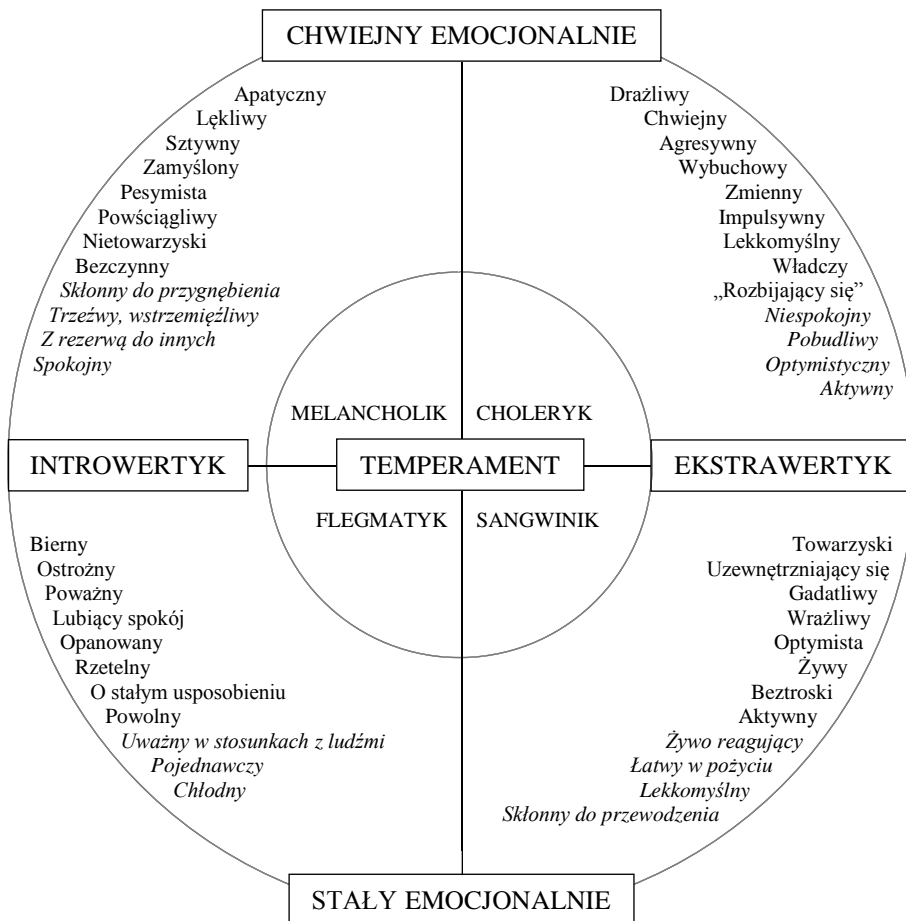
CHWIEJNY EMOCJONALNIE

Apatyczny
Lękliwy
Sztywny
Zamyślony
Pesymista
Powściągliwy
Nietowarzyski
Bezczynny
Skłonny do przygnębienia
Trzeźwy, wstrzemięźliwy
Z rezerwą do innych
Spokojny

Drażliwy
Chwiejny
Agresywny
Wybuchowy
Zmienny
Impulsywny
Lekkomyślny
Władczy
„Rozbijający się"
Niespokojny
Pobudliwy
Optymistyczny
Aktywny

MELANCHOLIK
CHOLERYK

INTROWERTYK
TEMPERAMENT
EKSTRAWERTYK

FLEGMATYK
SANGWINIK

Bierny
Ostrożny
Poważny
Lubiący spokój
Opanowany
Rzetelny
O stałym usposobieniu
Powolny
Uważny w stosunkach z ludźmi
Pojednawczy
Chłodny

Towarzyski
Uzewnętrzniający się
Gadatliwy
Wrażliwy
Optymista
Żywy
Beztroski
Aktywny
Żywo reagujący
Łatwy w pożyciu
Lekkomyślny
Skłonny do przewodzenia

STAŁY EMOCJONALNIE